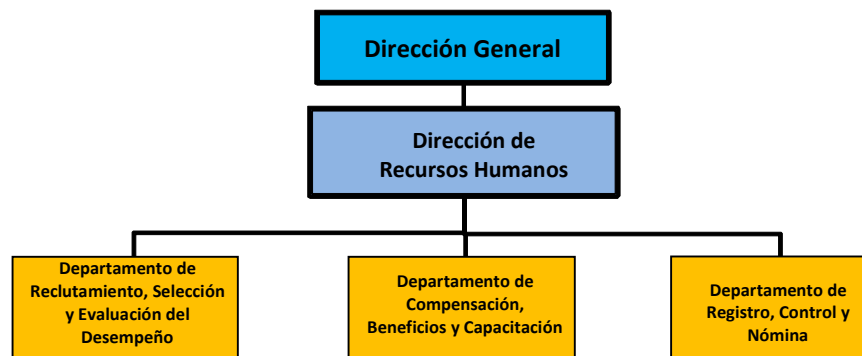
Dirección General

Dirección de Recursos Humanos

Departamento de Reclutamiento, Selección y Evaluación del Desempeño

Departamento de Compensación, Beneficios y Capacitación

Departamento de Registro, Control y Nómina